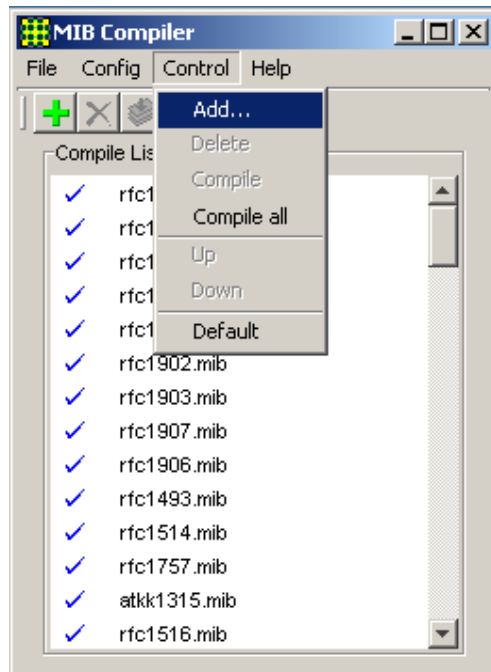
MIB Compiler

File Config Control Help

Add...
Delete
Compile
Compile all
Up
Down
Default

Compile Lis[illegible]

rfc1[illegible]
rfc1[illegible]
rfc1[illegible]
rfc1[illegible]
rfc1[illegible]
rfc1902.mib
rfc1903.mib
rfc1907.mib
rfc1906.mib
rfc1493.mib
rfc1514.mib
rfc1757.mib
atkk1315.mib
rfc1516.mib